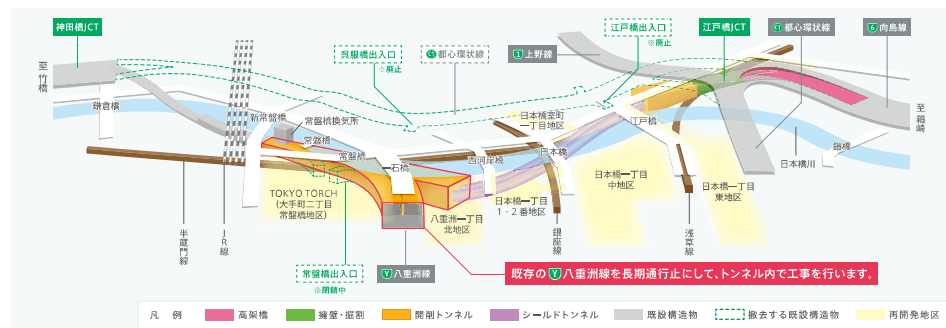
神田橋JCT

至竹橋

鎌倉橋

呉服橋出入口
※廃止

C1 都心環状線

江戸橋出入口
※廃止

1 上野線

江戸橋JCT

C1 都心環状線

6 向島線

至箱崎

新常盤橋

常盤橋換気所

常盤橋

常盤橋

一石橋

西河岸橋

日本橋室町一丁目地区

日本橋

江戸橋

鎧橋

日本橋川

日本橋一丁目中地区

日本橋一丁目東地区

TOKYO TORCH
(大手町二丁目常盤橋地区)

八重洲一丁目北地区

日本橋一丁目1・2番地区

半蔵門線

JR線

銀座線

浅草線

常盤橋出入口
※閉鎖中

Y 八重洲線

既存のY八重洲線を長期通行止にして、トンネル内で工事を行います。

凡例
高架橋
擁壁・掘割
開削トンネル
シールドトンネル
既設構造物
撤去する既設構造物
再開発地区